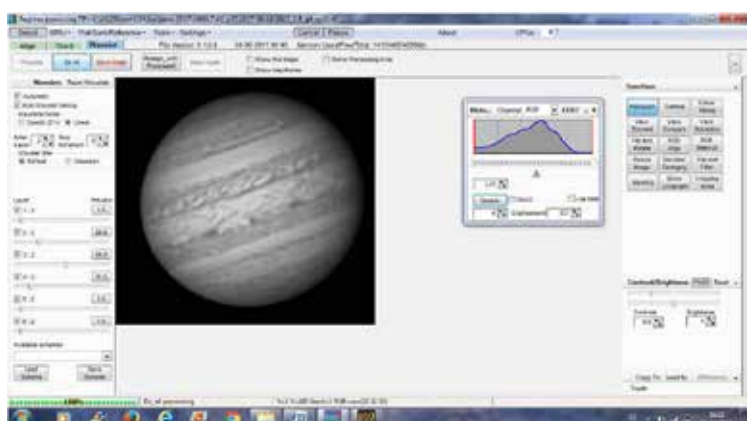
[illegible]

Align | Stack | Wavelet

Wavelets | Rgb Wavelets

Autoselect
Auto Wavelet filtering
Linear
Wavelet filter
Default | Gaussian

Layer 1
Layer 2
Layer 3
Layer 4
Layer 5
Layer 6

Available schemes

Load Scheme | Save Scheme

Functions

Contrast/Brightness

Contrast | Brightness

Channel: RGB | Gamma | Apply

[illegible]